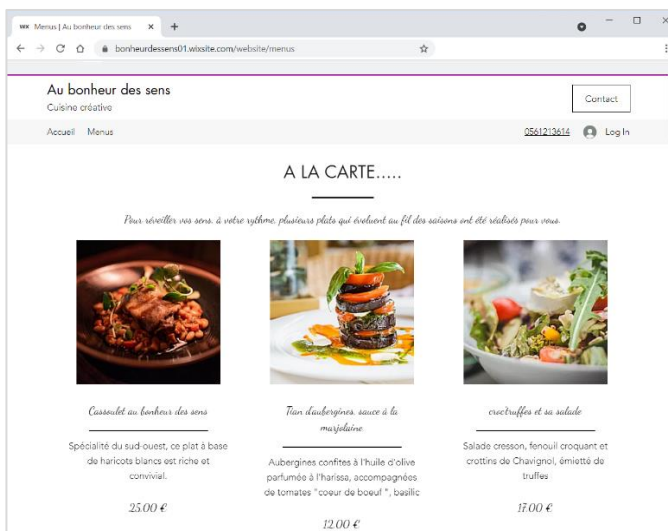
Wix Menus | Au bonheur des sens ×

bonheurdessens01.wixsite.com/website/menus

Au bonheur des sens
Cuisine créative

Contact

Accueil Menus

0561213614 Log In

A LA CARTE.....

Pour réveiller vos sens, à votre rythme, plusieurs plats qui évoluent au fil des saisons ont été réalisés pour vous.

Cassoulet au bonheur des sens

Spécialité du sud-ouest, ce plat à base de haricots blancs est riche et convivial.

25.00 €

Tian d'aubergines, sauce à la marjolaine

Aubergines confites à l'huile d'olive parfumée à l'harissa, accompagnées de tomates "coeur de boeuf", basilic

12.00 €

croctruffes et sa salade

Salade cresson, fenouil croquant et crottins de Chavignol, émietté de truffes

17.00 €